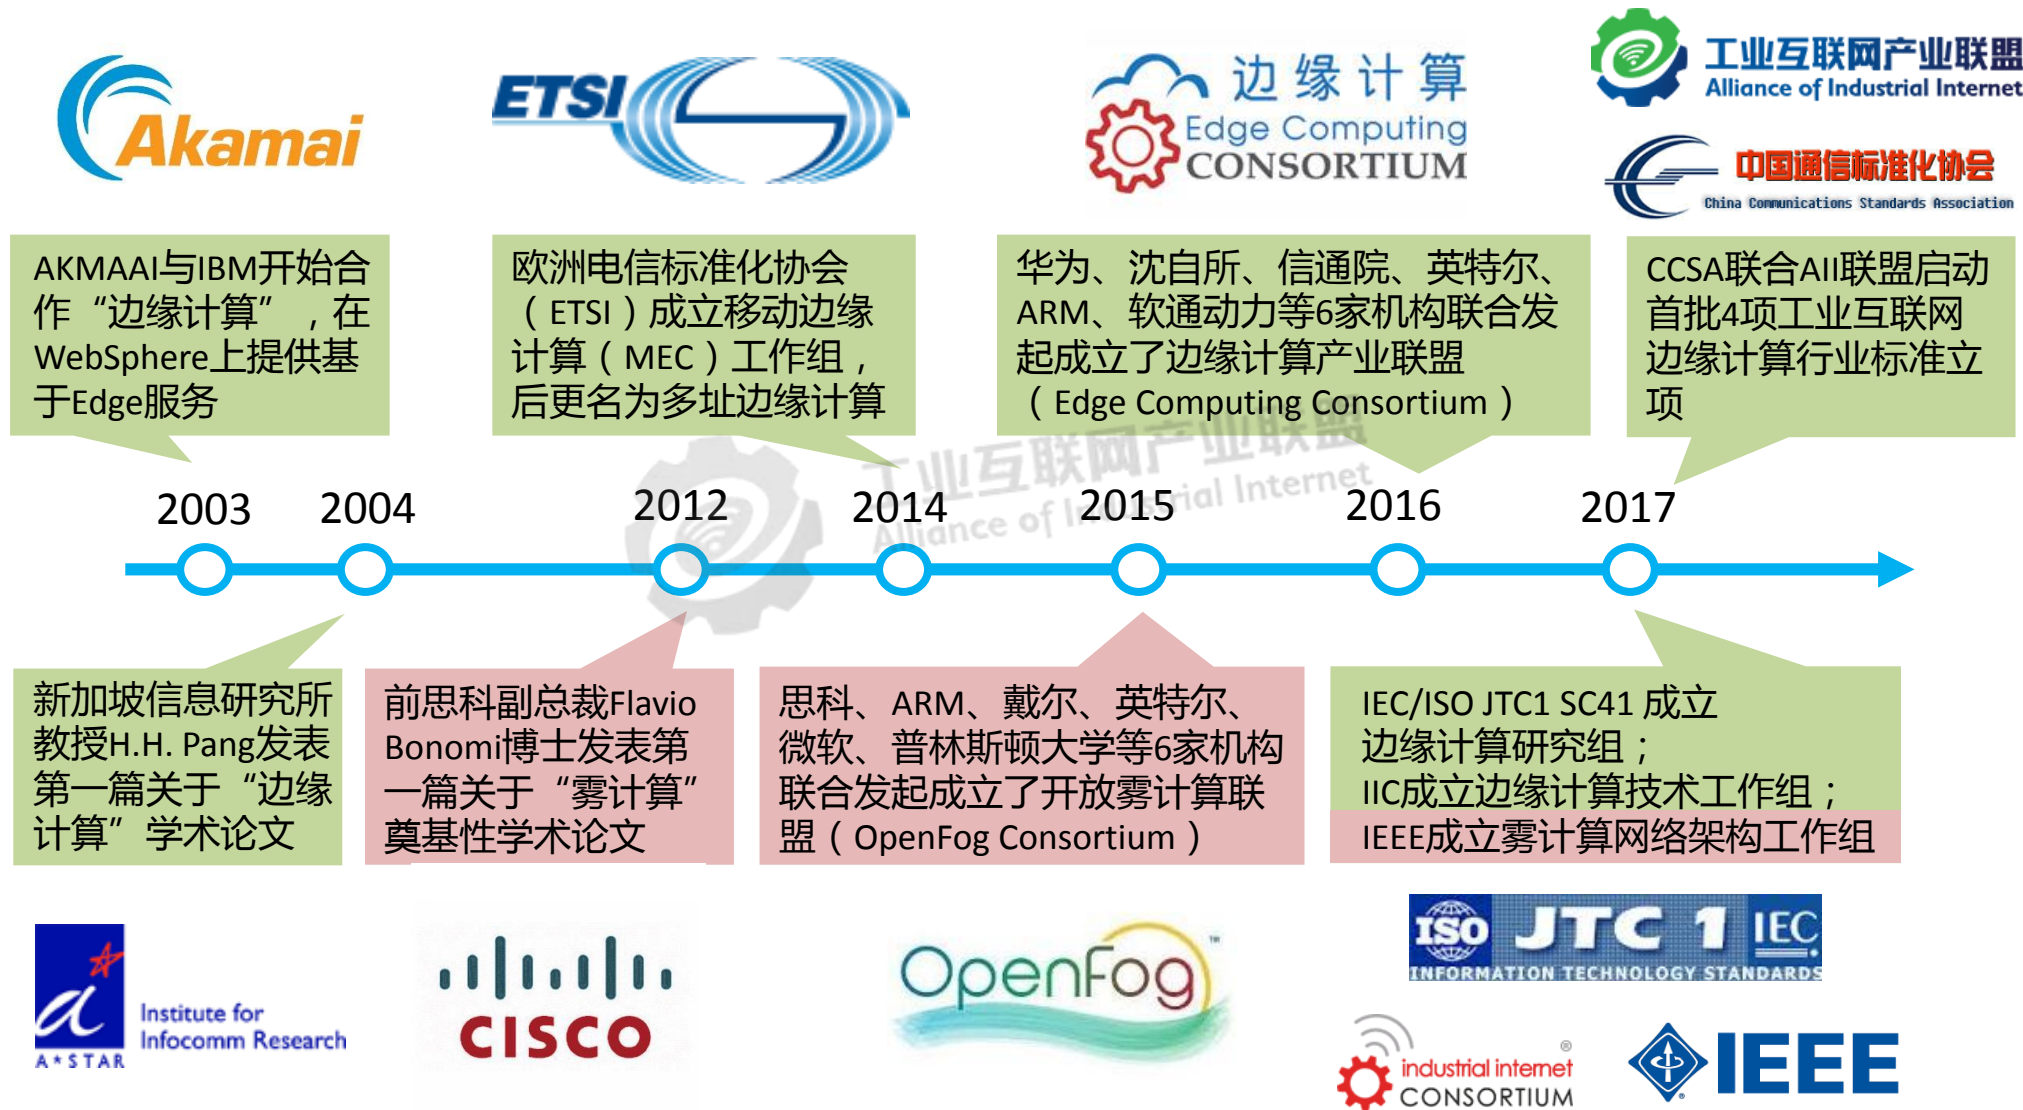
Akamai

ETSI

边缘计算 Edge Computing CONSORTIUM

工业互联网产业联盟 Alliance of Industrial Internet

中国通信标准化协会 China Communications Standards Association

AKMAAI与IBM开始合作“边缘计算”，在WebSphere上提供基于Edge服务

欧洲电信标准化协会（ETSI）成立移动边缘计算（MEC）工作组，后更名为多址边缘计算

华为、沈自所、信通院、英特尔、ARM、软通动力等6家机构联合发起成立了边缘计算产业联盟（Edge Computing Consortium）

CCSA联合AII联盟启动首批4项工业互联网边缘计算行业标准立项

工业互联网产业联盟 Alliance of Industrial Internet

2003 2004 2012 2014 2015 2016 2017

新加坡信息研究所教授H.H. Pang发表第一篇关于“边缘计算”学术论文

前思科副总裁Flavio Bonomi博士发表第一篇关于“雾计算”奠基性学术论文

思科、ARM、戴尔、英特尔、微软、普林斯顿大学等6家机构联合发起成立了开放雾计算联盟（OpenFog Consortium）

IEC/ISO JTC1 SC41 成立边缘计算研究组；
IIC成立边缘计算技术工作组；
IEEE成立雾计算网络架构工作组

A*STAR Institute for Infocomm Research

CISCO

OpenFog

ISO JTC 1 IEC INFORMATION TECHNOLOGY STANDARDS

industrial internet CONSORTIUM

IEEE